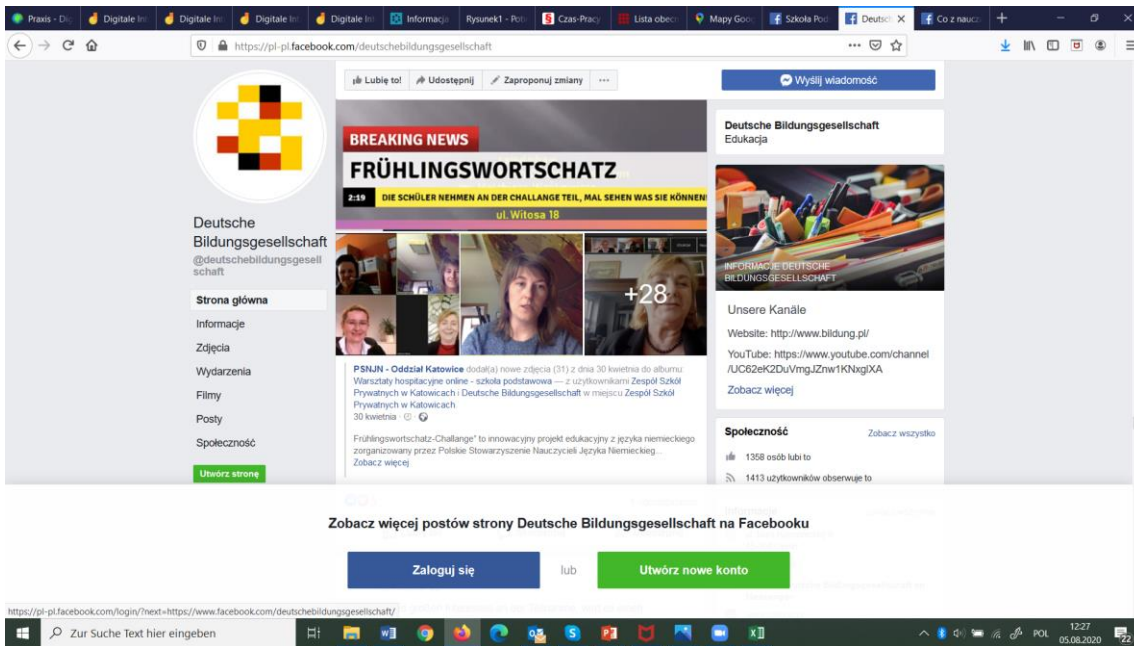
Praxis - Di | Digitale In | Digitale In | Digitale In | Digitale In | Informacja | Rysunek1 - Pot | Czas-Pracy | Lista obecn | Mapy Goo | Szkoła Pod | Deutsch | Co z naucz

https://pl-pl.facebook.com/deutschebildungsgesellschaft

Deutsche Bildungsgesellschaft
@deutschebildungsgesellschaft

Strona główna
Informacje
Zdjęcia
Wydarzenia
Filmy
Posty
Społeczność

Utwórz stronę

Lubię to! | Udostępnij | Zaproponuj zmiany | ···

BREAKING NEWS
FRÜHLINGSWORTSCHATZ
2:19 DIE SCHÜLER NEHMEN AN DER CHALLANGE TEIL, MAL SEHEN WAS SIE KÖNNEN!
ul. Witosa 18

+28

PSNJN - Oddział Katowice dodał(a) nowe zdjęcia (31) z dnia 30 kwietnia do albumu Warsztaty hospitacyjne online - szkoła podstawowa — z użytkownikami Zespół Szkół Prywatnych w Katowicach i Deutsche Bildungsgesellschaft w miejscu Zespół Szkół Prywatnych w Katowicach.
30 kwietnia ·

Frühlingswortschatz-Challange" to innowacyjny projekt edukacyjny z języka niemieckiego zorganizowany przez Polskie Stowarzyszenie Nauczycieli Języka Niemieckieg...
Zobacz więcej

Wyślij wiadomość

Deutsche Bildungsgesellschaft
Edukacja

INFORMACJE DEUTSCHE BILDUNGSGESELLSCHAFT

Unsere Kanäle
Website: http://www.bildung.pl/
YouTube: https://www.youtube.com/channel/UC62eK2DuVmgJZnw1KNxglXA
Zobacz więcej

Społeczność
Zobacz wszystko
1358 osób lubi to
1413 użytkowników obserwuje to

Zobacz więcej postów strony Deutsche Bildungsgesellschaft na Facebooku

Zaloguj się
lub
Utwórz nowe konto

https://pl-pl.facebook.com/login/?next=https://www.facebook.com/deutschebildungsgesellschaft/

Zur Suche Text hier eingeben

POL 12:27 05.08.2020 22